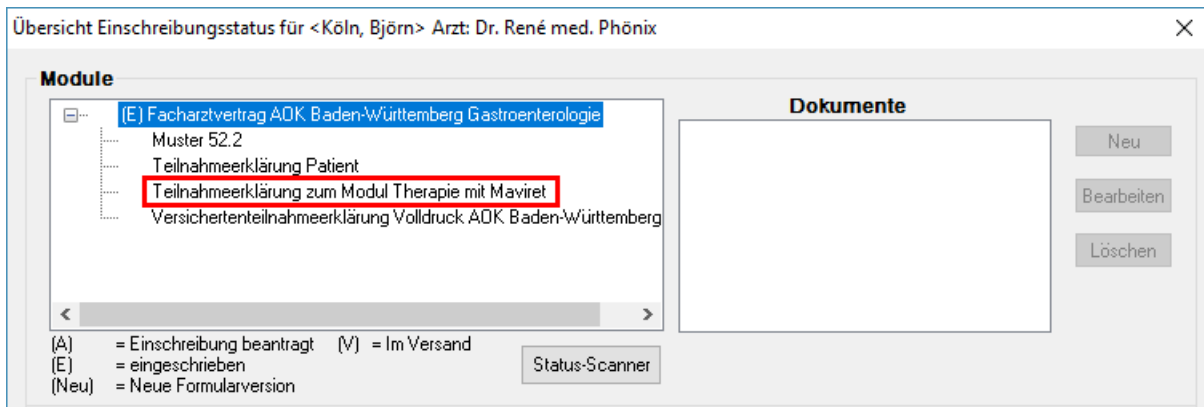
Übersicht Einschreibungsstatus für <Köln, Björn> Arzt: Dr. René med. Phönix

Module

(E) Facharztvertrag AOK Baden-Württemberg Gastroenterologie
Muster 52.2
Teilnahmeerklärung Patient
Teilnahmeerklärung zum Modul Therapie mit Maviret
Versichertenteilnahmeerklärung Volldruck AOK Baden-Württemberg

(A) = Einschreibung beantragt (V) = Im Versand
(E) = eingeschrieben
(Neu) = Neue Formularversion

Status-Scanner

Dokumente

Neu
Bearbeiten
Löschen